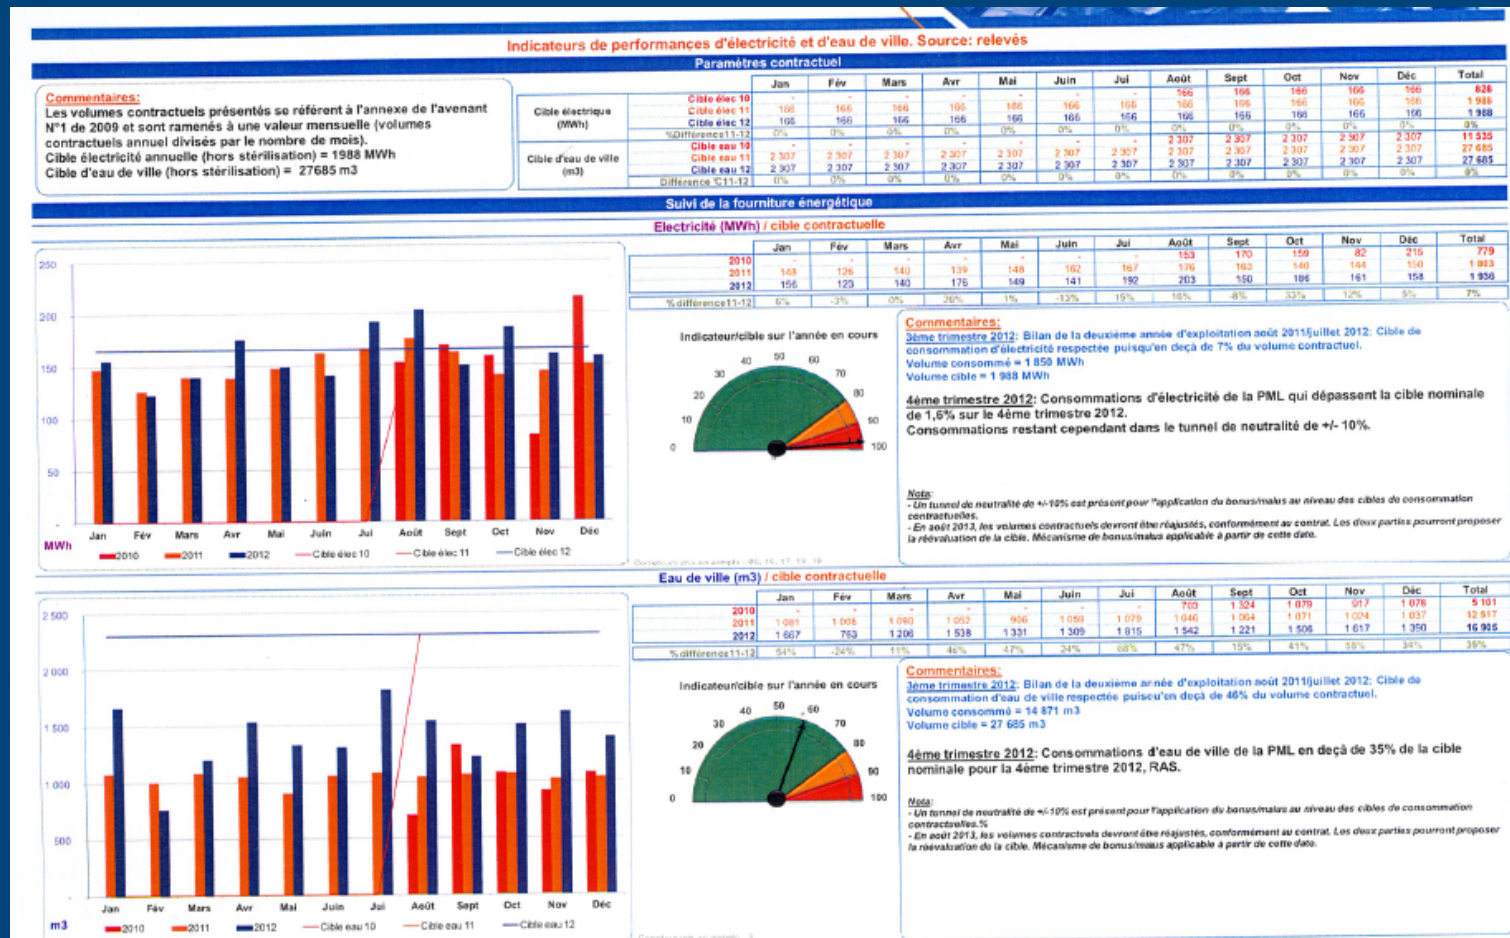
Indicateurs de performances d'électricité et d'eau de ville. Source: relevés

Paramètres contractuel

Commentaires:
Les volumes contractuels présentés se réfèrent à l'annexe de l'avenant N°1 de 2009 et sont ramenés à une valeur mensuelle (volumes contractuels annuel divisés par le nombre de mois).
Cible électricité annuelle (hors stérilisation) = 1988 MWh
Cible d'eau de ville (hors stérilisation) = 27685 m3

| | | Jan | Fév | Mars | Avr | Mai | Juin | Jui | Août | Sept | Oct | Nov | Déc | Total |
|---|---|---|---|---|---|---|---|---|---|---|---|---|---|---|
| Cible électrique (MWh) | Cible élec 10 | - | - | - | - | - | - | - | 166 | 166 | 166 | 166 | 166 | 826 |
| | Cible élec 11 | 166 | 166 | 166 | 166 | 166 | 166 | 166 | 166 | 166 | 166 | 166 | 166 | 1 988 |
| | Cible élec 12 | 166 | 166 | 166 | 166 | 166 | 166 | 166 | 166 | 166 | 166 | 166 | 166 | 1 988 |
| | %Différence11-12 | 0% | 0% | 0% | 0% | 0% | 0% | 0% | 0% | 0% | 0% | 0% | 0% | 0% |
| Cible d'eau de ville (m3) | Cible eau 10 | - | - | - | - | - | - | - | 2 307 | 2 307 | 2 307 | 2 307 | 2 307 | 11 535 |
| | Cible eau 11 | 2 307 | 2 307 | 2 307 | 2 307 | 2 307 | 2 307 | 2 307 | 2 307 | 2 307 | 2 307 | 2 307 | 2 307 | 27 685 |
| | Cible eau 12 | 2 307 | 2 307 | 2 307 | 2 307 | 2 307 | 2 307 | 2 307 | 2 307 | 2 307 | 2 307 | 2 307 | 2 307 | 27 685 |
| | Différence C11-12 | 0% | 0% | 0% | 0% | 0% | 0% | 0% | 0% | 0% | 0% | 0% | 0% | 0% |

Suivi de la fourniture énergétique

Electricité (MWh) / cible contractuelle

| | Jan | Fév | Mars | Avr | Mai | Juin | Jui | Août | Sept | Oct | Nov | Déc | Total |
|---|---|---|---|---|---|---|---|---|---|---|---|---|---|
| 2010 | - | - | - | - | - | - | - | 153 | 170 | 159 | 82 | 215 | 779 |
| 2011 | 148 | 126 | 140 | 139 | 148 | 162 | 167 | 176 | 163 | 140 | 144 | 150 | 1 803 |
| 2012 | 156 | 123 | 140 | 176 | 149 | 141 | 192 | 203 | 150 | 186 | 161 | 158 | 1 936 |
| %différence11-12 | 6% | -3% | 0% | 26% | 1% | -13% | 15% | 15% | -8% | 33% | 12% | 5% | 7% |

250
200
150
100
50
Jan Fév Mars Avr Mai Juin Jui Août Sept Oct Nov Déc
MWh
2010 2011 2012 Cible élec 10 Cible élec 11 Cible élec 12

Indicateur/cible sur l'année en cours
0 10 20 30 40 50 60 70 80 90 100

Commentaires:
3ème trimestre 2012: Bilan de la deuxième année d'exploitation août 2011/juillet 2012: Cible de consommation d'électricité respectée puisqu'en deçà de 7% du volume contractuel.
Volume consommé = 1 850 MWh
Volume cible = 1 988 MWh

4ème trimestre 2012: Consommations d'électricité de la PML qui dépassent la cible nominale de 1,6% sur le 4ème trimestre 2012.
Consommations restant cependant dans le tunnel de neutralité de +/- 10%.

Nota:
- Un tunnel de neutralité de +/-10% est présent pour l'application du bonus/malus au niveau des cibles de consommation contractuelles.
- En août 2013, les volumes contractuels devront être réajustés, conformément au contrat. Les deux parties pourront proposer la réévaluation de la cible. Mécanisme de bonus/malus applicable à partir de cette date.

Eau de ville (m3) / cible contractuelle

| | Jan | Fév | Mars | Avr | Mai | Juin | Jui | Août | Sept | Oct | Nov | Déc | Total |
|---|---|---|---|---|---|---|---|---|---|---|---|---|---|
| 2010 | - | - | - | - | - | - | - | 703 | 1 324 | 1 079 | 917 | 1 078 | 5 101 |
| 2011 | 1 081 | 1 008 | 1 060 | 1 052 | 906 | 1 059 | 1 079 | 1 046 | 1 064 | 1 071 | 1 024 | 1 037 | 12 517 |
| 2012 | 1 667 | 763 | 1 206 | 1 538 | 1 331 | 1 309 | 1 815 | 1 542 | 1 221 | 1 506 | 1 617 | 1 350 | 16 905 |
| %différence11-12 | 54% | -24% | 11% | 46% | 47% | 24% | 68% | 47% | 15% | 41% | 58% | 34% | 35% |

2 500
2 000
1 500
1 000
500
Jan Fév Mars Avr Mai Juin Jui Août Sept Oct Nov Déc
m3
2010 2011 2012 Cible eau 10 Cible eau 11 Cible eau 12

Indicateur/cible sur l'année en cours
0 10 20 30 40 50 60 70 80 90 100

Commentaires:
3ème trimestre 2012: Bilan de la deuxième année d'exploitation août 2011/juillet 2012: Cible de consommation d'eau de ville respectée puisqu'en deçà de 46% du volume contractuel.
Volume consommé = 14 871 m3
Volume cible = 27 685 m3

4ème trimestre 2012: Consommations d'eau de ville de la PML en deçà de 35% de la cible nominale pour la 4ème trimestre 2012, RAS.

Nota:
- Un tunnel de neutralité de +/-10% est présent pour l'application du bonus/malus au niveau des cibles de consommation contractuelles.%
- En août 2013, les volumes contractuels devront être réajustés, conformément au contrat. Les deux parties pourront proposer la réévaluation de la cible. Mécanisme de bonus/malus applicable à partir de cette date.